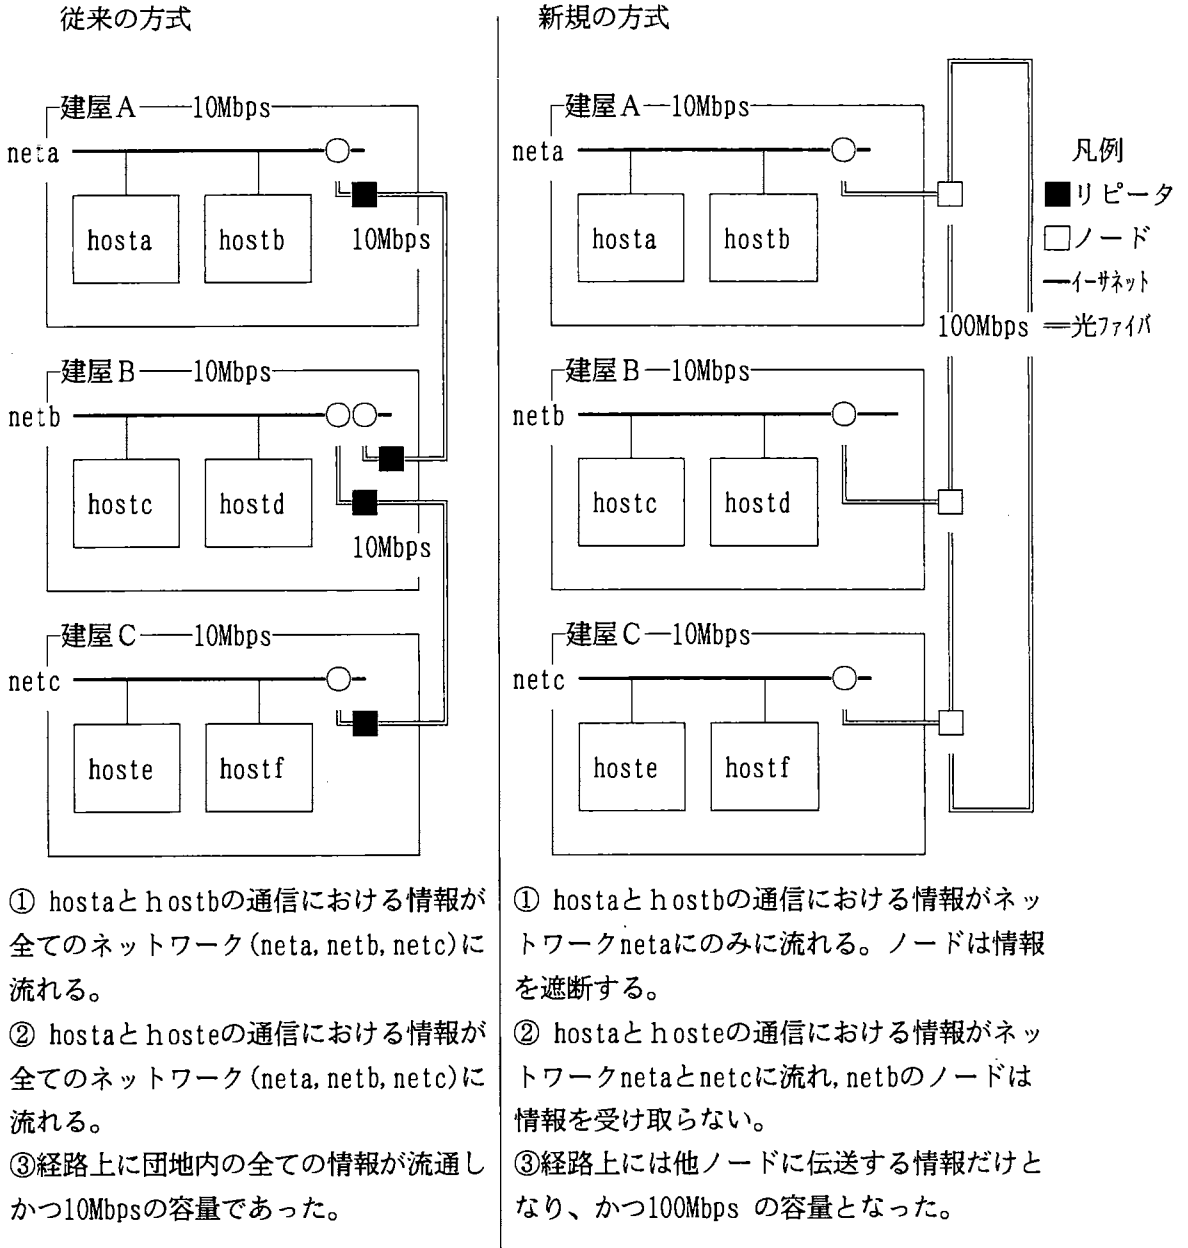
従来の方式

建屋A 10Mbps
neta
hosta
hostb
10Mbps

建屋B 10Mbps
netb
hostc
hostd
10Mbps

建屋C 10Mbps
netc
hoste
hostf

① hostaとｈostbの通信における情報が全てのネットワーク(neta, netb, netc)に流れる。
② hostaとｈosteの通信における情報が全てのネットワーク(neta, netb, netc)に流れる。
③経路上に団地内の全ての情報が流通しかつ10Mbpsの容量であった。

新規の方式

建屋A 10Mbps
neta
hosta
hostb

建屋B 10Mbps
netb
hostc
hostd

建屋C 10Mbps
netc
hoste
hostf

100Mbps

凡例
リピータ
ノード
イーサネット
光ファイバ

① hostaとｈostbの通信における情報がネットワークnetaにのみに流れる。ノードは情報を遮断する。
② hostaとｈosteの通信における情報がネットワークnetaとnetcに流れ, netbのノードは情報を受け取らない。
③経路上には他ノードに伝送する情報だけとなり、かつ100Mbps の容量となった。